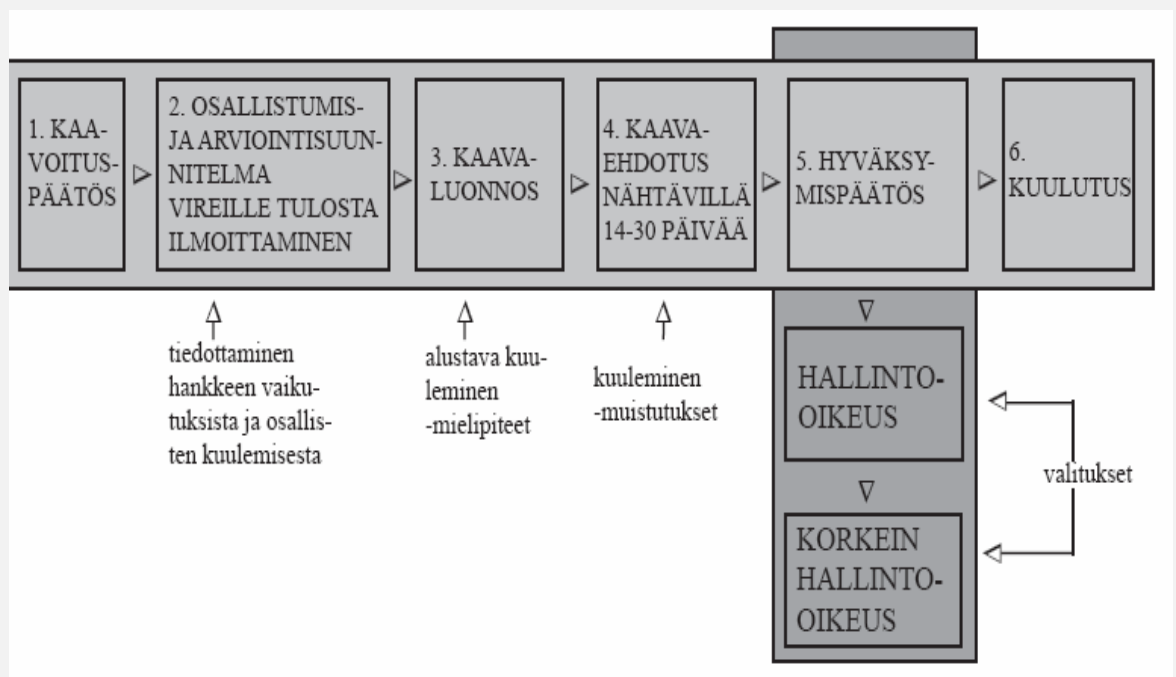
1. KAAVOITUSPÄÄTÖS

2. OSALLISTUMISJA ARVIOINTISUUNNITELMA VIREILLE TULOSTA ILMOITTAMINEN

3. KAAVALUONNOS

4. KAAVAEHDOTUS NÄHTÄVILLÄ 14-30 PÄIVÄÄ

5. HYVÄKSYMISPÄÄTÖS

6. KUULUTUS

tiedottaminen hankkeen vaikutuksista ja osallisten kuulemisesta

alustava kuuleminen -mielipiteet

kuuleminen -muistutukset

HALLINTOOIKEUS

KORKEIN HALLINTOOIKEUS

valitukset